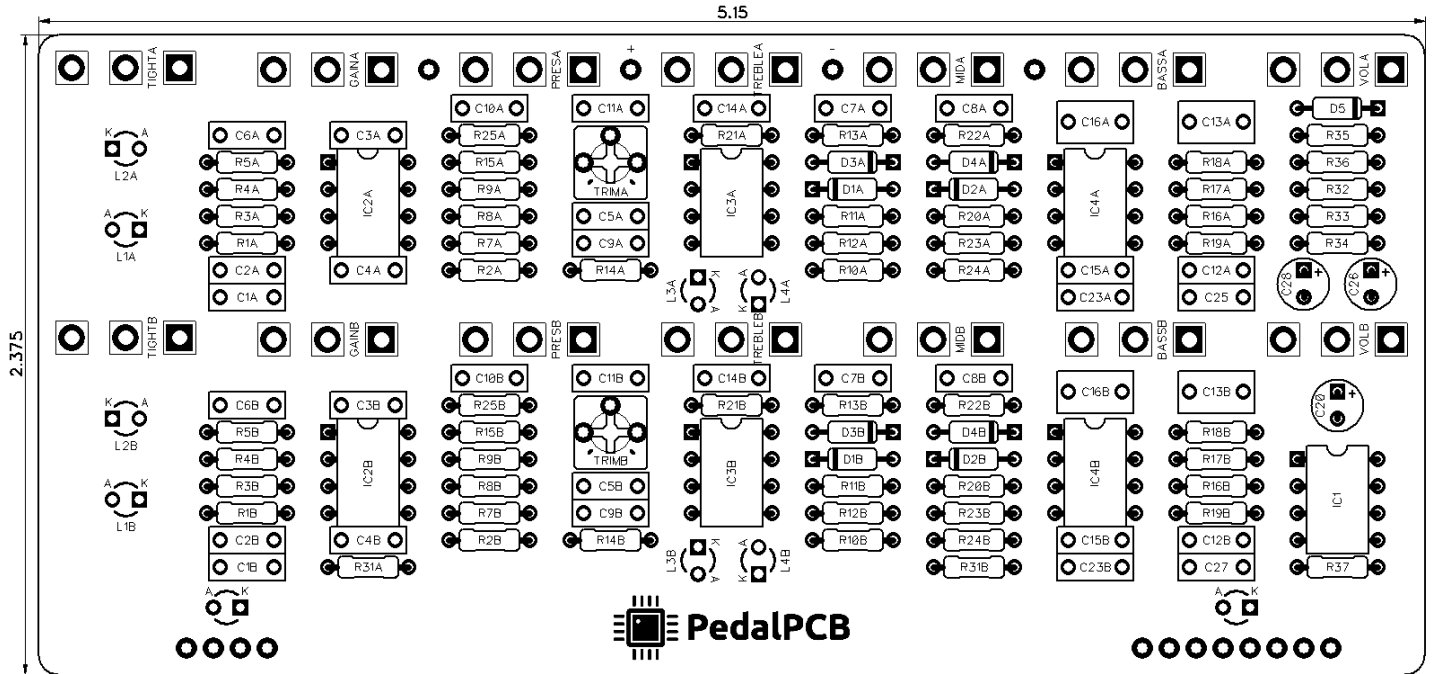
5.15

2.375

TIGHTA GAINA PRESA + TREBLEA - MIDA BASSA VOLA

C10A C11A C14A C7A C8A C16A C13A D5

C6A C3A R25A R21A R13A R22A R35

K A L2A

R5A R15A D3A D4A R18A R36

R4A R9A D1A D2A R17A R32

IC2A TRIMA IC3A IC4A

R3A R8A C5A R11A R20A R16A R33

A K L1A

R1A R7A C9A R12A R23A R19A R34

C2A C4A R2A R14A R10A R24A C15A C12A C28 + C26 +

L3A K A A K L4A

C1A C23A C25

TIGHTB GAINB PRESB TREBLEB MIDB BASSB VOLB

C10B C11B C14B C7B C8B C16B C13B

K A L2B

C6B C3B R25B R21B R13B R22B C20 +

R5B R15B D3B D4B R18B

R4B R9B D1B D2B R17B

IC2B TRIMB IC3B IC4B IC1

A K L1B

R3B R8B C5B R11B R20B R16B

R1B R7B C9B R12B R23B R19B

C2B C4B R2B R14B R10B R24B C15B C12B

L3B K A A K L4B

C1B R31A R31B C23B C27 R37

A K A K

PedalPCB